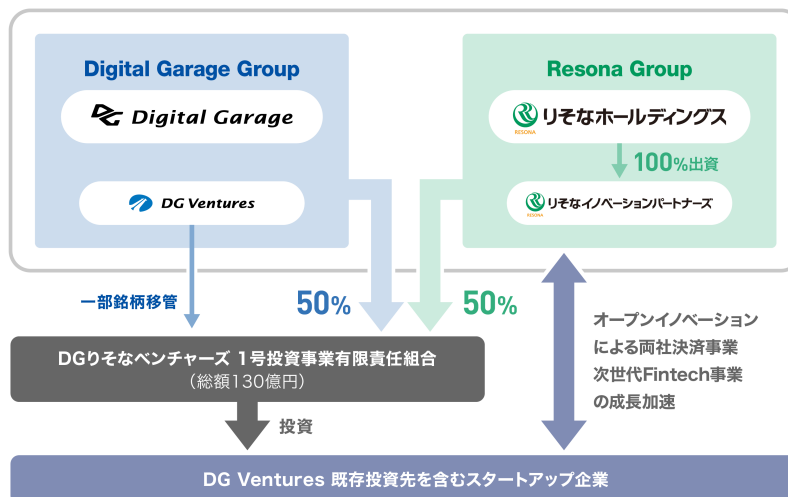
Digital Garage Group

Digital Garage

DG Ventures

Resona Group

りそなホールディングス

RESONA

100%出資

りそなイノベーションパートナーズ

RESONA

一部銘柄移管

50%

50%

オープンイノベーション
による両社決済事業
次世代Fintech事業
の成長加速

DGりそなベンチャーズ 1号投資事業有限責任組合
（総額130億円）

投資

DG Ventures 既存投資先を含むスタートアップ企業